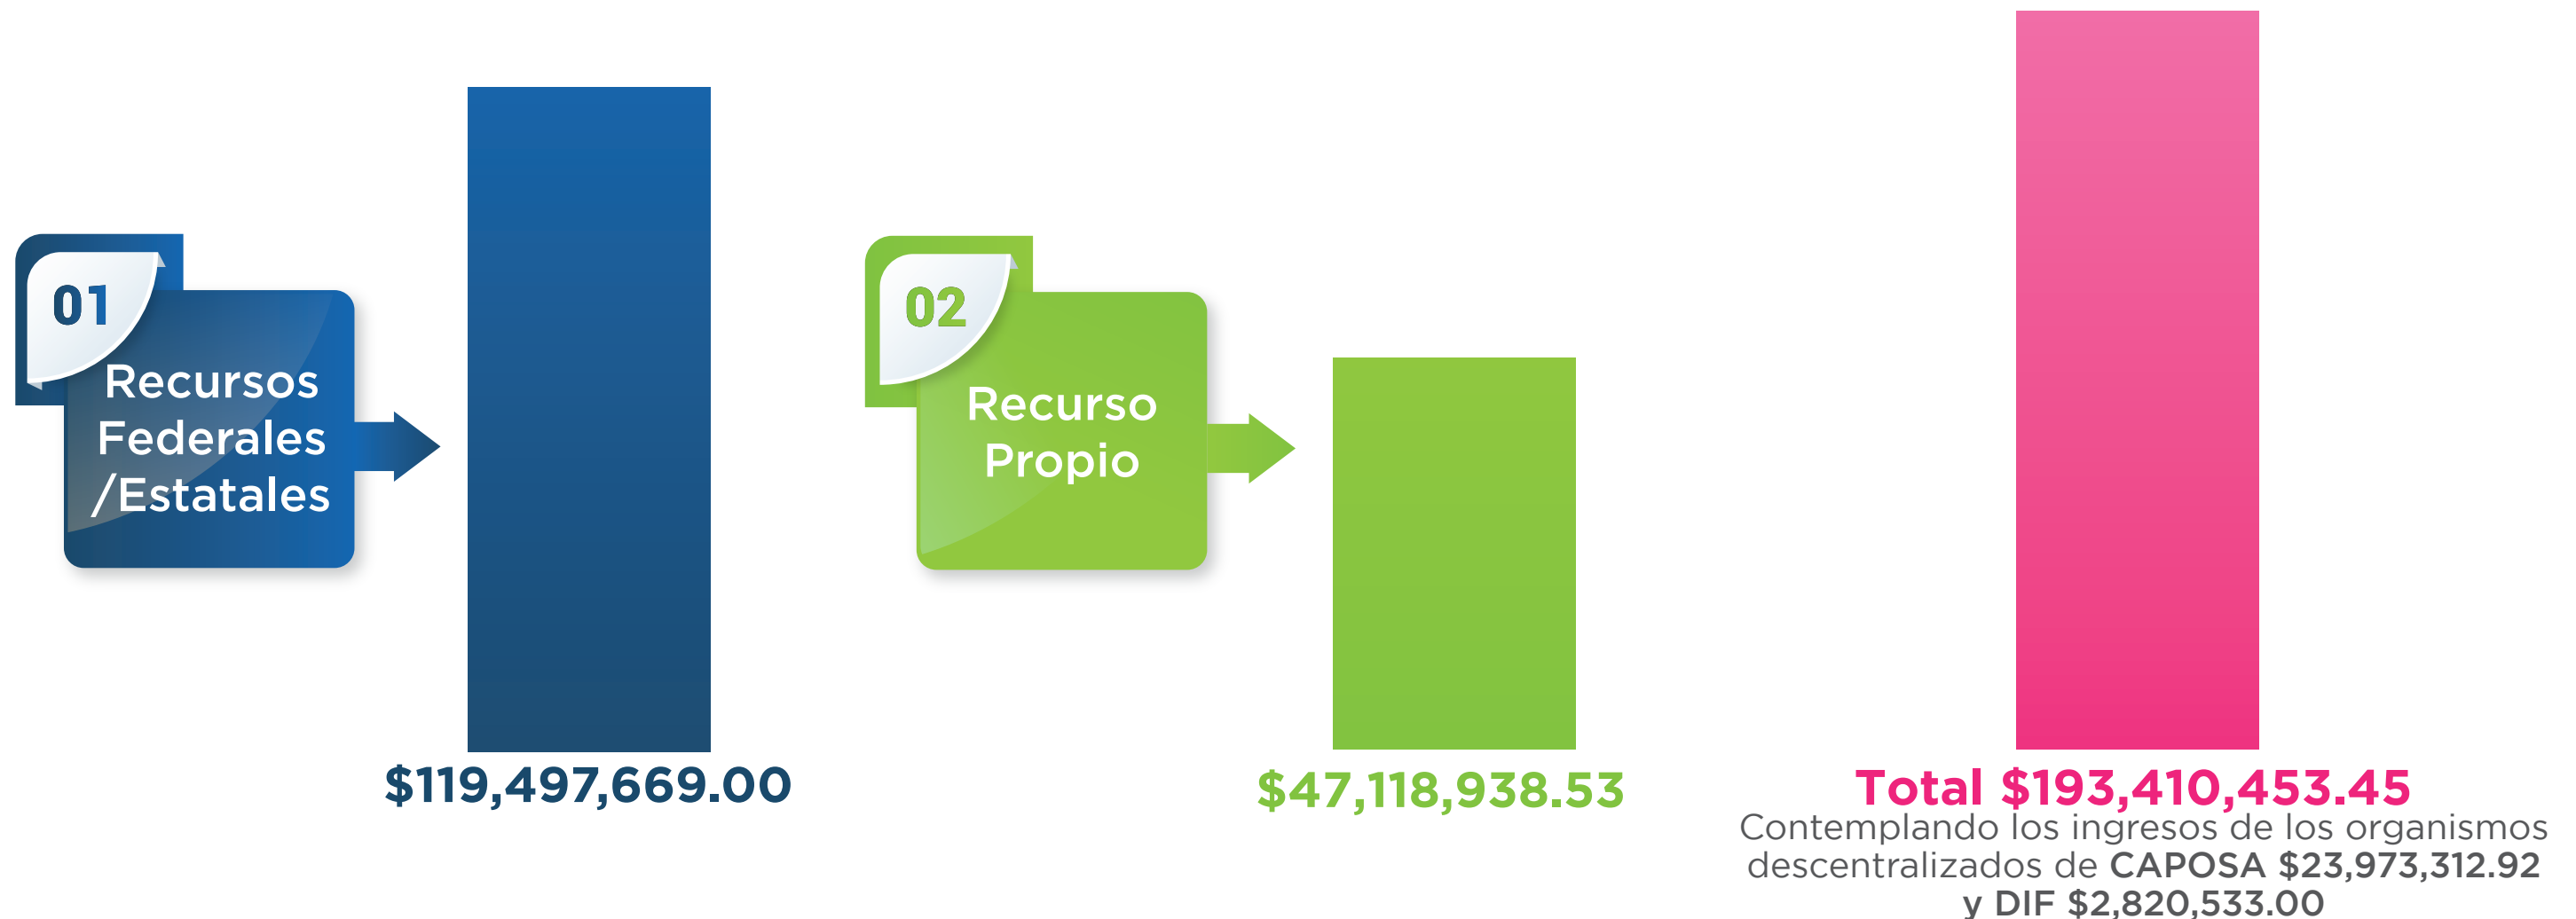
01

Recursos Federales /Estatales

$119,497,669.00

02

Recurso Propio

$47,118,938.53

Total $193,410,453.45

Contemplando los ingresos de los organismos descentralizados de CAPOSA $23,973,312.92 y DIF $2,820,533.00